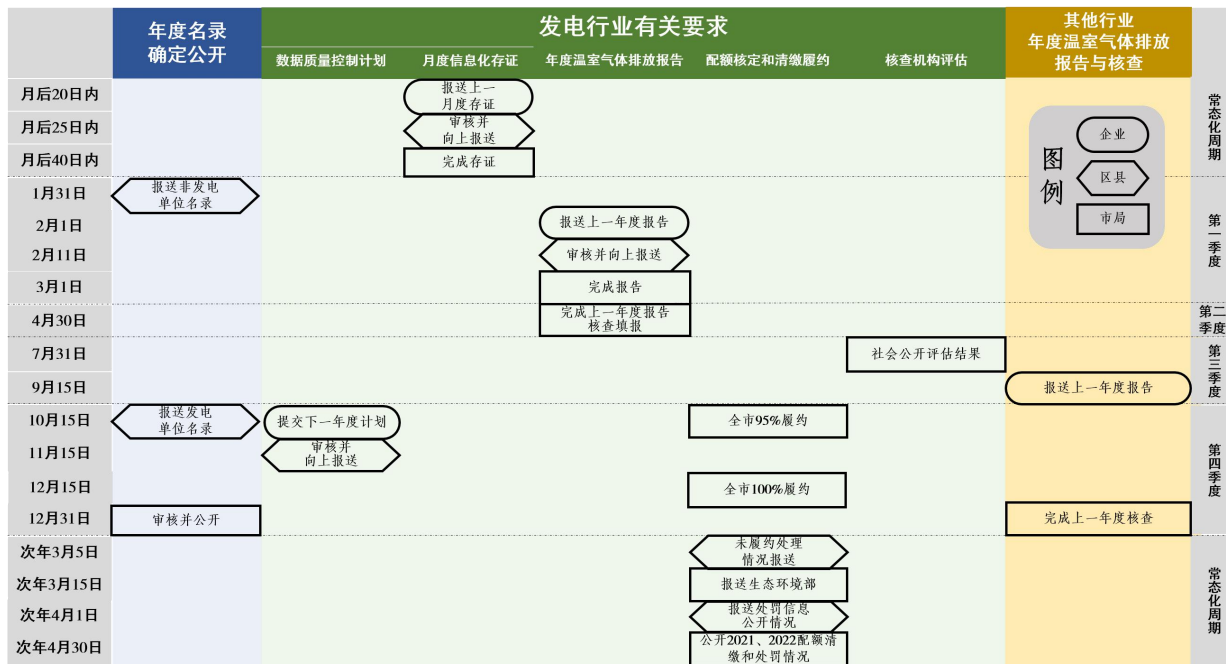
| | 年度名录确定公开 | 发电行业有关要求：数据质量控制计划 | 月度信息化存证 | 年度温室气体排放报告 | 配额核定和清缴履约 | 核查机构评估 | 其他行业年度温室气体排放报告与核查 | |
|---|---|---|---|---|---|---|---|---|
| 月后20日内 | | | 报送上一月度存证 | | | | | 常态化周期 |
| 月后25日内 | | | 审核并向上报送 | | | | | |
| 月后40日内 | | | 完成存证 | | | | | |
| 1月31日 | 报送非发电单位名录 | | | | | | | 第一季度 |
| 2月1日 | | | | 报送上一年度报告 | | | | |
| 2月11日 | | | | 审核并向上报送 | | | | |
| 3月1日 | | | | 完成报告 | | | | |
| 4月30日 | | | | 完成上一年度报告核查填报 | | | | 第二季度 |
| 7月31日 | | | | | | 社会公开评估结果 | | 第三季度 |
| 9月15日 | | | | | | | 报送上一年度报告 | |
| 10月15日 | 报送发电单位名录 | 提交下一年度计划 | | | 全市95%履约 | | | 第四季度 |
| 11月15日 | | 审核并向上报送 | | | | | | |
| 12月15日 | | | | | 全市100%履约 | | | |
| 12月31日 | 审核并公开 | | | | | | 完成上一年度核查 | |
| 次年3月5日 | | | | | 未履约处理情况报送 | | | 常态化周期 |
| 次年3月15日 | | | | | 报送生态环境部 | | | |
| 次年4月1日 | | | | | 报送处罚信息公开情况 | | | |
| 次年4月30日 | | | | | 公开2021、2022配额清缴和处罚情况 | | | |

图例
企业
区县
市局